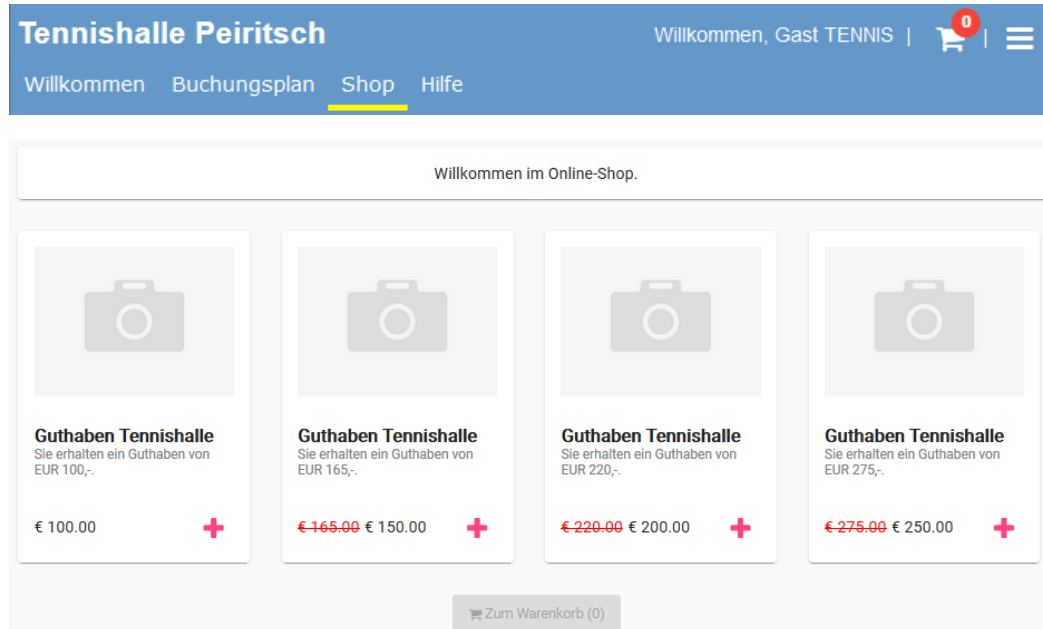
Tennishalle Peiritsch

Willkommen, Gast TENNIS | 0 |

Willkommen Buchungsplan Shop Hilfe

Willkommen im Online-Shop.

Guthaben Tennishalle
Sie erhalten ein Guthaben von EUR 100,-.

€ 100.00

Guthaben Tennishalle
Sie erhalten ein Guthaben von EUR 165,-.

~~€ 165.00~~ € 150.00

Guthaben Tennishalle
Sie erhalten ein Guthaben von EUR 220,-.

~~€ 220.00~~ € 200.00

Guthaben Tennishalle
Sie erhalten ein Guthaben von EUR 275,-.

~~€ 275.00~~ € 250.00

Zum Warenkorb (0)